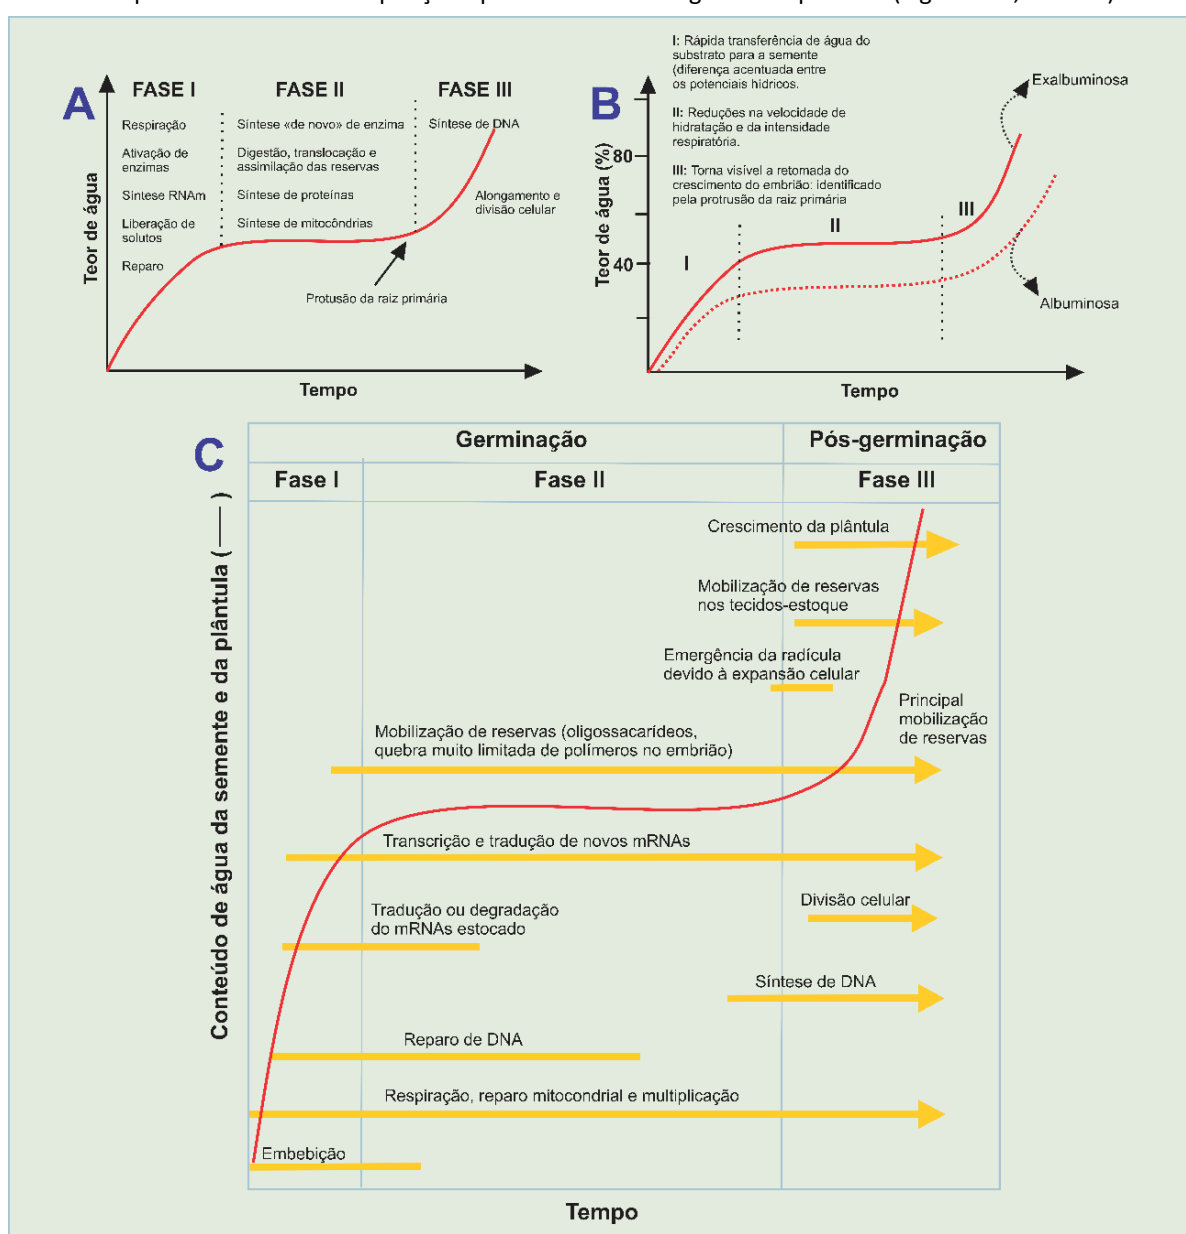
A

FASE I | FASE II | FASE III

Respiração
Ativação de enzimas
Síntese RNAm
Liberação de solutos
Reparo

Síntese «de novo» de enzima
Digestão, translocação e assimilação das reservas
Síntese de proteínas
Síntese de mitocôndrias

Síntese de DNA
Alongamento e divisão celular

Protusão da raiz primária

Teor de água

Tempo

B

I: Rápida transferência de água do substrato para a semente (diferença acentuada entre os potenciais hídricos.

II: Reduções na velocidade de hidratação e da intensidade respiratória.

III: Torna visível a retomada do crescimento do embrião: identificado pela protrusão da raiz primária

Exalbuminosa

Albuminosa

Teor de água (%)

80

40

I

II

III

Tempo

C

| Germinação | | Pós-germinação |
|---|---|---|
| Fase I | Fase II | Fase III |

Crescimento da plântula

Mobilização de reservas nos tecidos-estoque

Emergência da radícula devido à expansão celular

Principal mobilização de reservas

Mobilização de reservas (oligossacarídeos, quebra muito limitada de polímeros no embrião)

Transcrição e tradução de novos mRNAs

Divisão celular

Tradução ou degradação do mRNAs estocado

Síntese de DNA

Reparo de DNA

Respiração, reparo mitocondrial e multiplicação

Embebição

Conteúdo de água da semente e da plântula (——)

Tempo